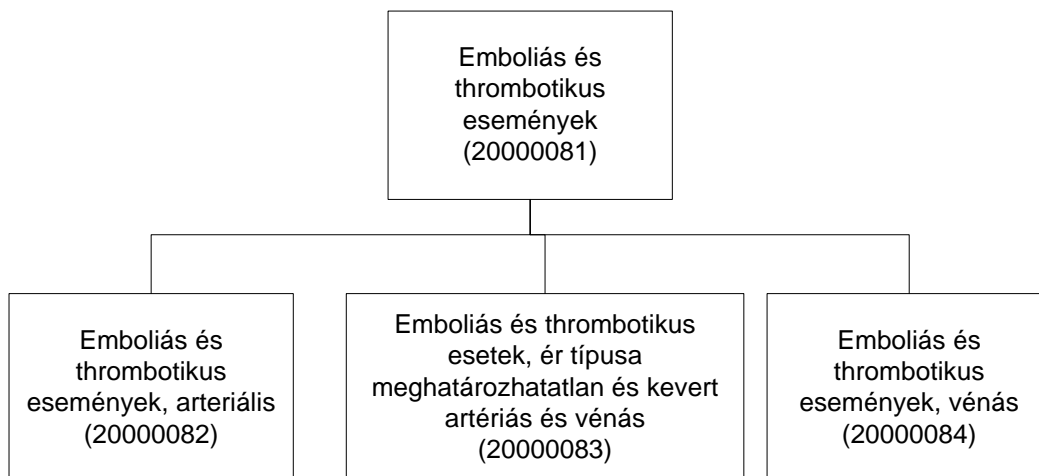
Emboliás és thrombotikus események (20000081)

Emboliás és thrombotikus események, arteriális (20000082)

Emboliás és thrombotikus esetek, ér típusa meghatározhatatlan és kevert artériás és vénás (20000083)

Emboliás és thrombotikus események, vénás (20000084)